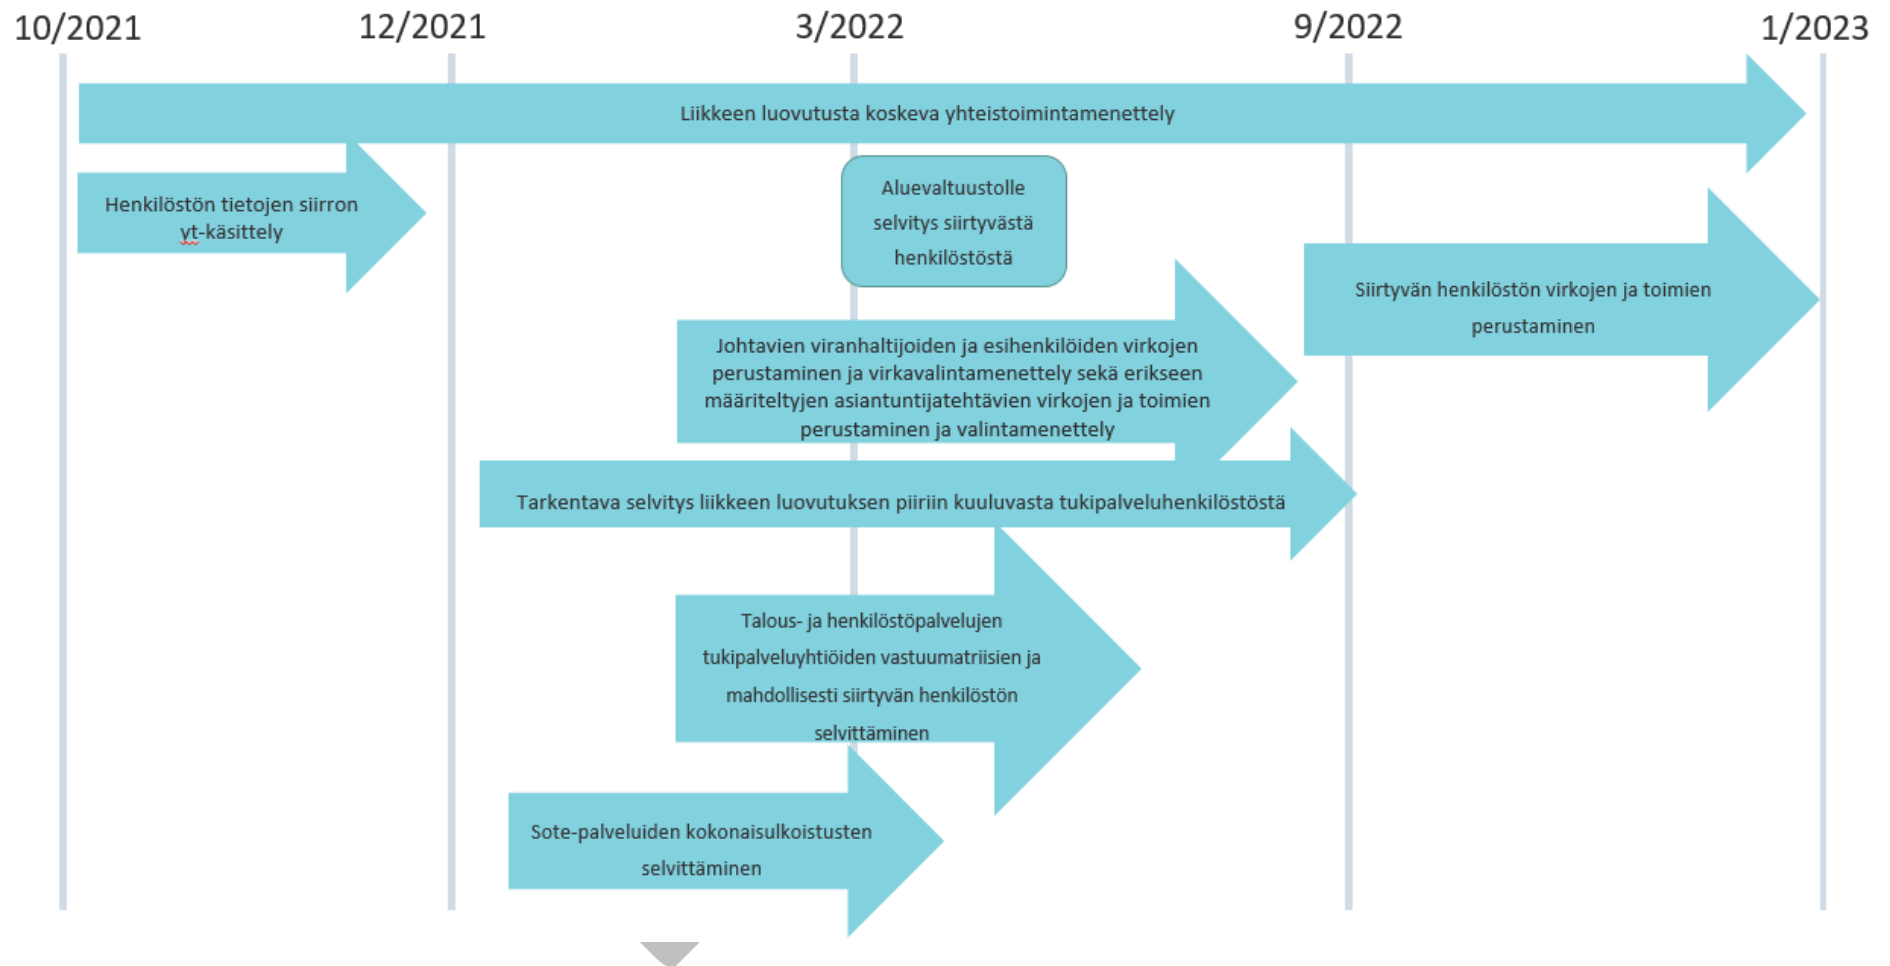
10/2021
12/2021
3/2022
9/2022
1/2023

Liikkeen luovutusta koskeva yhteistoimintamenettely

Henkilöstön tietojen siirron yt-käsittely

Aluevaltuustolle selvitys siirtyvästä henkilöstöstä

Siirtyvän henkilöstön virkojen ja toimien perustaminen

Johtavien viranhaltijoiden ja esihenkilöiden virkojen perustaminen ja virkavalintamenettely sekä erikseen määriteltyjen asiantuntijatehtävien virkojen ja toimien perustaminen ja valintamenettely

Tarkentava selvitys liikkeen luovutuksen piiriin kuuluvasta tukipalveluhenkilöstöstä

Talous- ja henkilöstöpalvelujen tukipalveluyhtiöiden vastuumatriisien ja mahdollisesti siirtyvän henkilöstön selvittäminen

Sote-palveluiden kokonaisulkoistusten selvittäminen